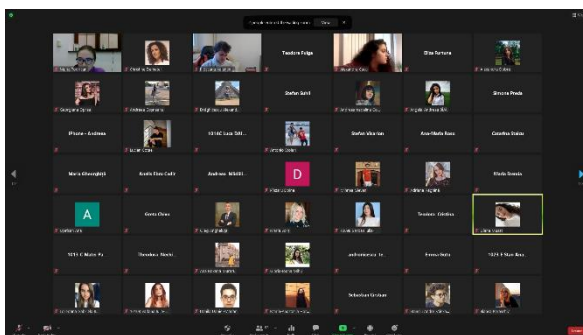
Teodora Fulga

Elisa Fortuna

Stefan Suhil

Simona Preda

iPhone - Andreea

1010C Luca Stil...

Stefan Marian

Ana-Maria Ross

Cosmina Dobre

Maria Gheorghiță

Aurelia Elisa Curt

Andreea Mihăil...

D

Mirela Dosnia

A

Gonta Olriea

Teodora Cristina

1015 C Maria Pa

Theodora Sterie

andreeaanca_1e

Erasma Ilota

1021 E Stan Anc

Sebastian Grabuz

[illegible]